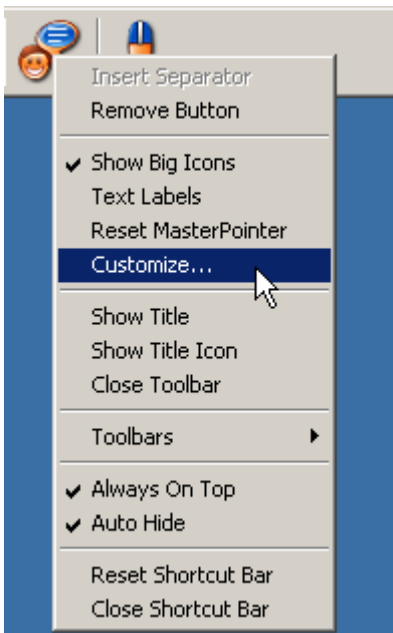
Insert Separator
Remove Button

Show Big Icons
Text Labels
Reset MasterPointer
Customize...

Show Title
Show Title Icon
Close Toolbar

Toolbars

Always On Top
Auto Hide

Reset Shortcut Bar
Close Shortcut Bar